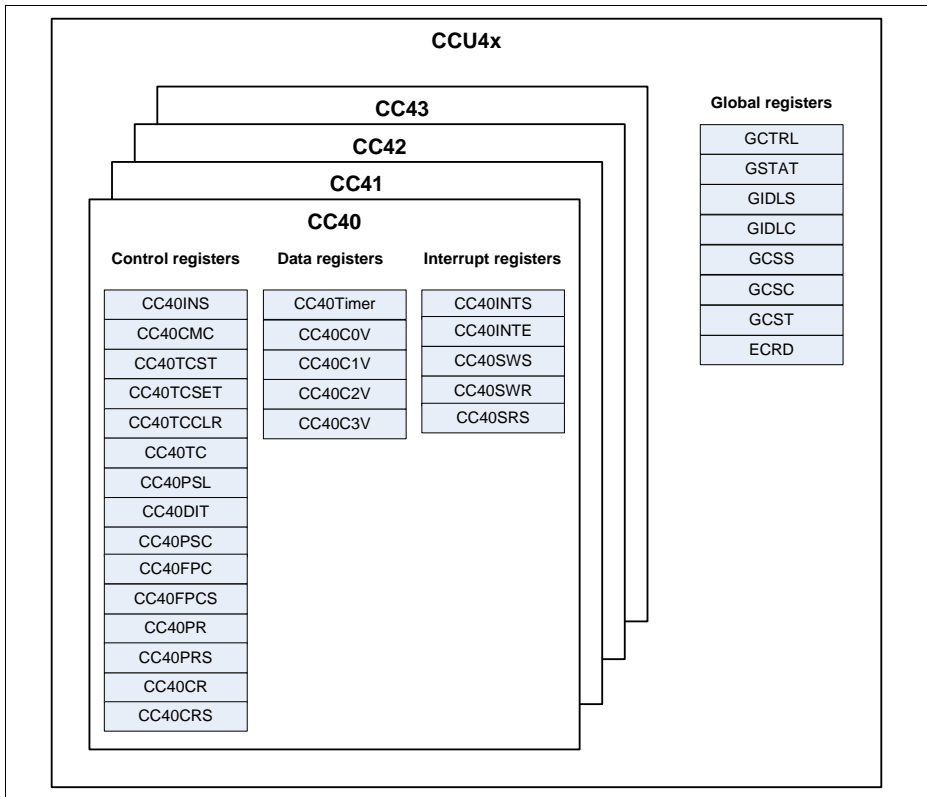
CCU4x

CC43

CC42

CC41

CC40

Control registers

CC40INS
CC40CMC
CC40TCST
CC40TCSET
CC40TCCLR
CC40TC
CC40PSL
CC40DIT
CC40PSC
CC40FPC
CC40FPCS
CC40PR
CC40PRS
CC40CR
CC40CRS

Data registers

CC40Timer
CC40C0V
CC40C1V
CC40C2V
CC40C3V

Interrupt registers

CC40INTS
CC40INTE
CC40SWS
CC40SWR
CC40SRS

Global registers

GCTRL
GSTAT
GIDLS
GIDLC
GCSS
GCSC
GCST
ECRD